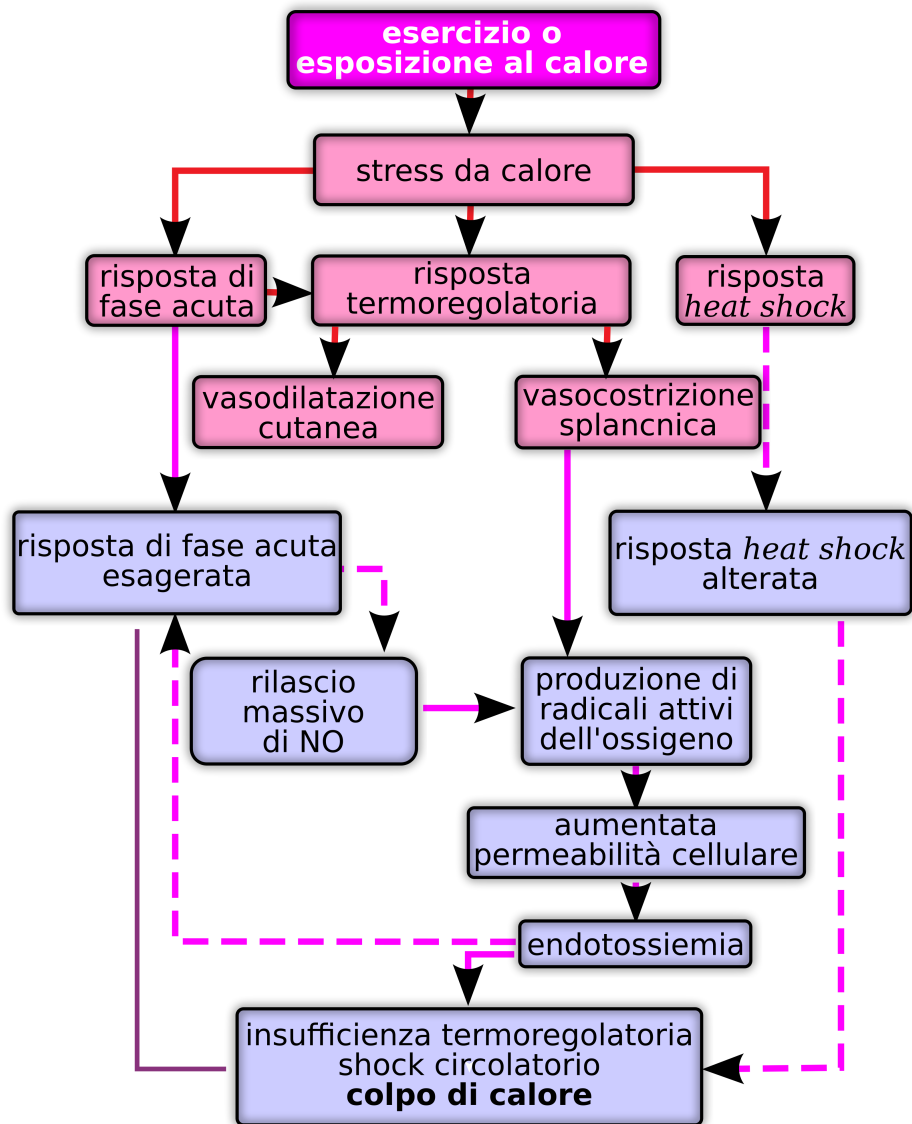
esercizio o esposizione al calore

stress da calore

risposta di fase acuta

risposta termoregolatoria

risposta *heat shock*

vasodilatazione cutanea

vasocostrizione splancnica

risposta di fase acuta esagerata

risposta *heat shock* alterata

rilascio massivo di NO

produzione di radicali attivi dell'ossigeno

aumentata permeabilità cellulare

endotossiemia

insufficienza termoregolatoria
shock circolatorio
**colpo di calore**